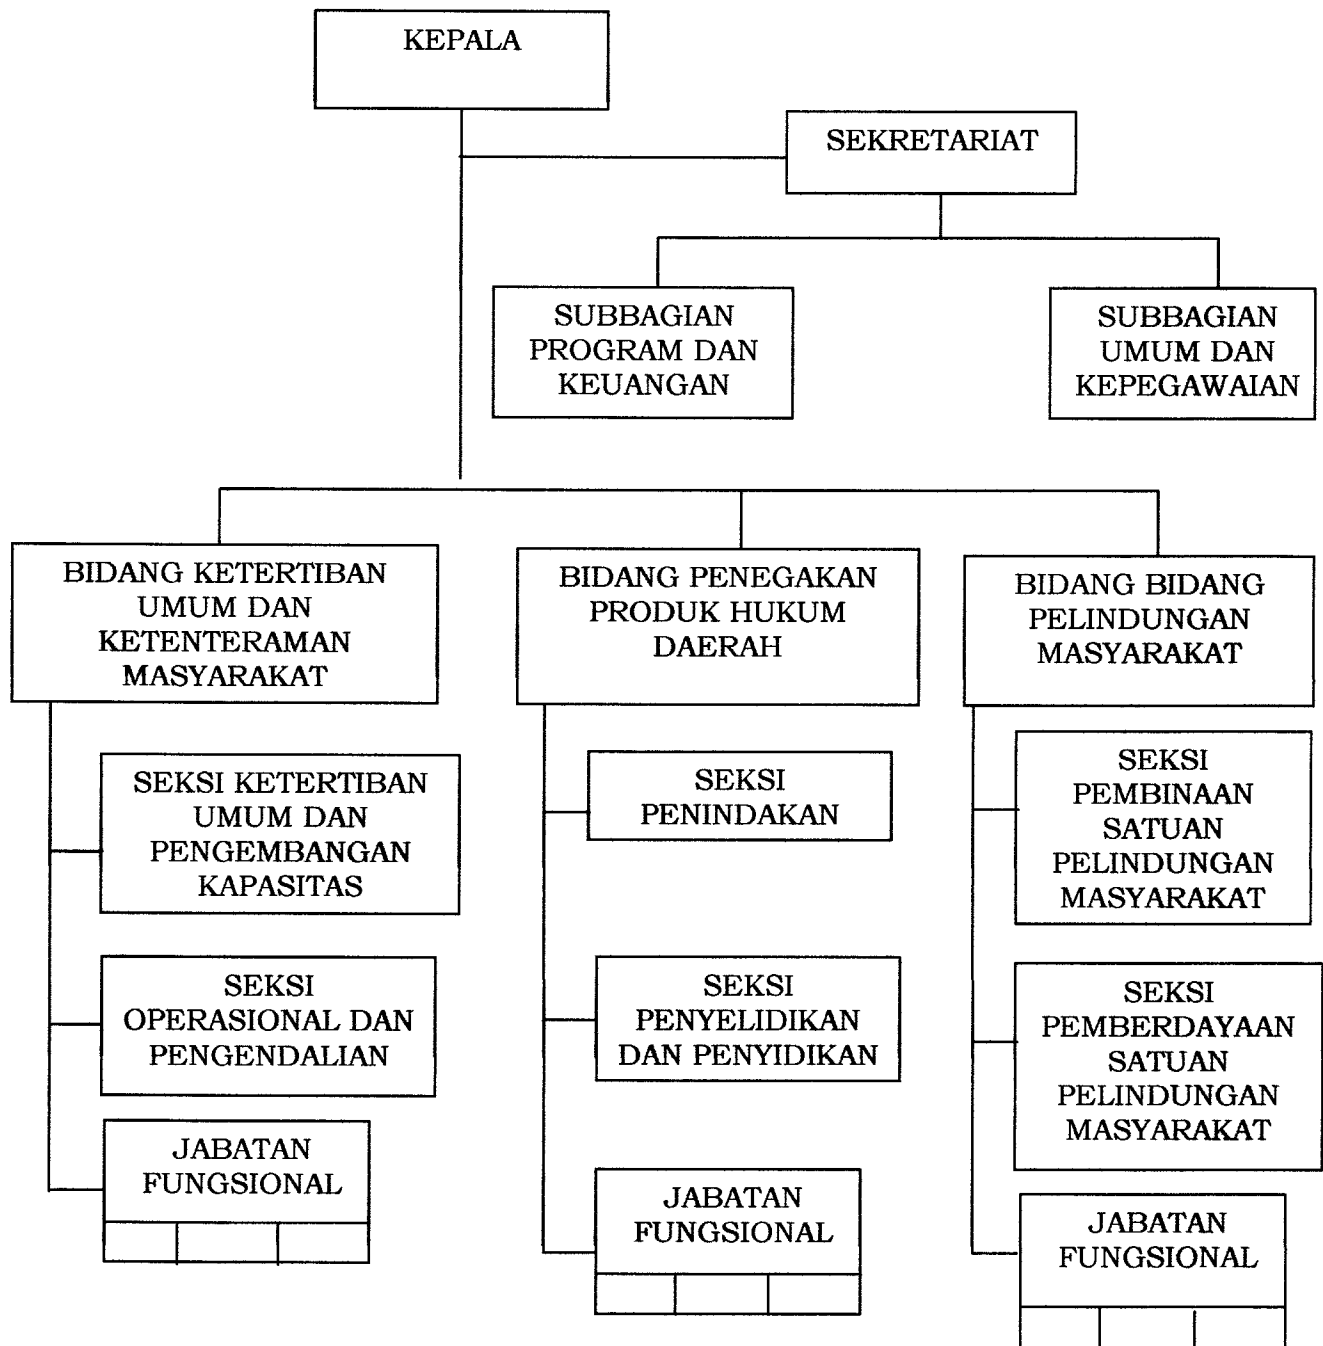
KEPALA

SEKRETARIAT

SUBBAGIAN PROGRAM DAN KEUANGAN

SUBBAGIAN UMUM DAN KEPEGAWAIAN

BIDANG KETERTIBAN UMUM DAN KETENTERAMAN MASYARAKAT

SEKSI KETERTIBAN UMUM DAN PENGEMBANGAN KAPASITAS

SEKSI OPERASIONAL DAN PENGENDALIAN

JABATAN FUNGSIONAL

BIDANG PENEGAKAN PRODUK HUKUM DAERAH

SEKSI PENINDAKAN

SEKSI PENYELIDIKAN DAN PENYIDIKAN

JABATAN FUNGSIONAL

BIDANG BIDANG PELINDUNGAN MASYARAKAT

SEKSI PEMBINAAN SATUAN PELINDUNGAN MASYARAKAT

SEKSI PEMBERDAYAAN SATUAN PELINDUNGAN MASYARAKAT

JABATAN FUNGSIONAL